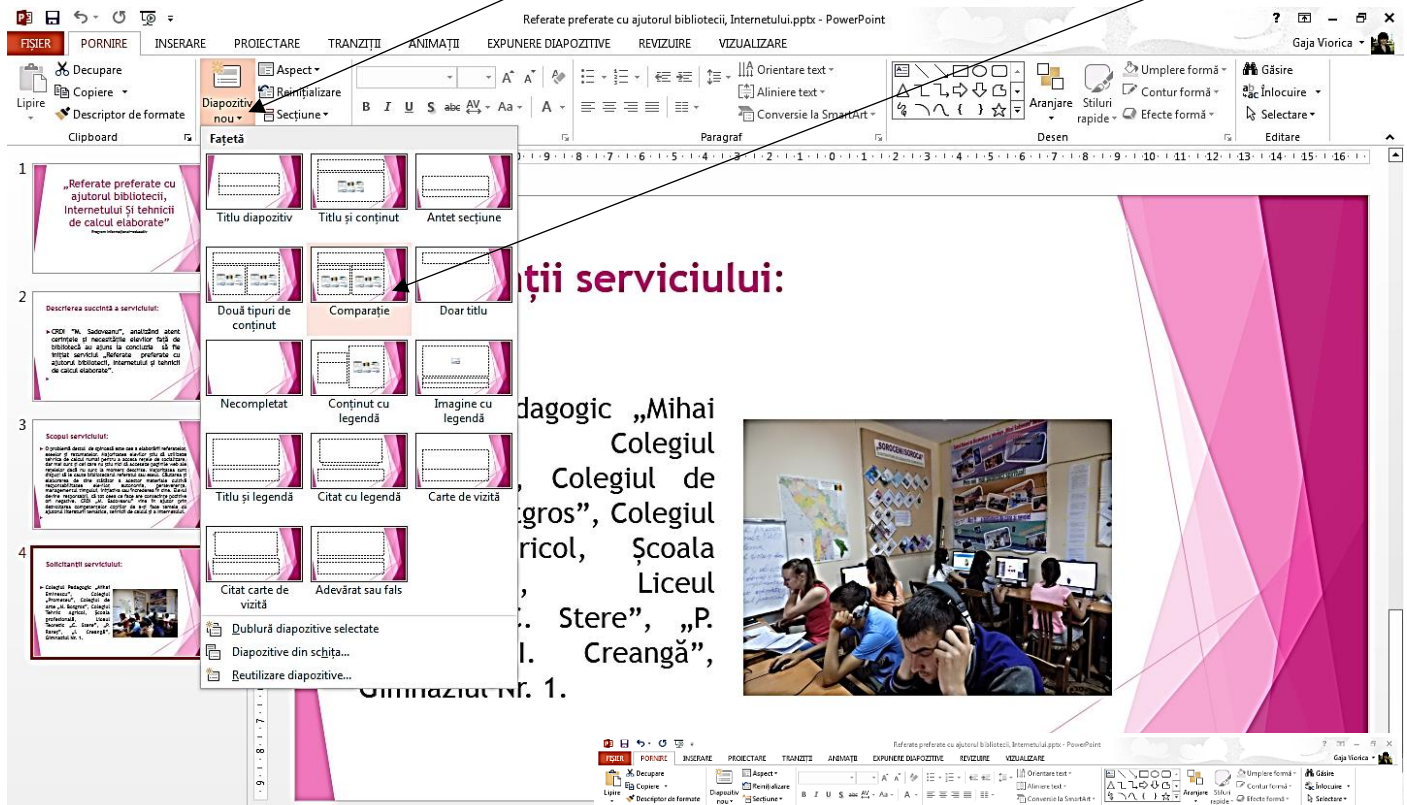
Referate preferate cu ajutorul bibliotecii, Internetului.pptx - PowerPoint

? – ✕

FIȘIER PORNIRE INSERARE PROIECTARE TRANZIȚII ANIMAȚII EXPUNERE DIAPOZITIVE REVIZUIRE VIZUALIZARE Gaja Viorica

Lipire Decupare Copiere Descriptor de formate Clipboard

Diapozitiv nou Aspect Reinițializare Secțiune

Orientare text Aliniere text Conversie la SmartArt Paragraf

Aranjare Stiluri rapide Umplere formă Contur formă Efecte formă Desen

Găsire Înlocuire Selectare Editare

Fațetă

Titlu diapozitiv Titlu și conținut Antet secțiune

Două tipuri de conținut Comparație Doar titlu

Necompletat Conținut cu legendă Imagine cu legendă

Titlu și legendă Citat cu legendă Carte de vizită

Citat carte de vizită Adevărat sau fals

Dublură diapozitive selectate

Diapozitive din schița...

Reutilizare diapozitive...

1 „Referate preferate cu ajutorul bibliotecii, Internetului și tehnicii de calcul elaborate"

2 Descrierea succintă a serviciului:

3 Scopul serviciului:

4 Solicitanții serviciului:

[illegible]ții serviciului:

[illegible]dagogic „Mihai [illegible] Colegiul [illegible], Colegiul de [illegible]tgros", Colegiul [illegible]ricol, Școala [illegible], Liceul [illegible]. Stere", „P. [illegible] I. Creangă", Gimnaziul Nr. 1.

Referate preferate cu ajutorul bibliotecii, Internetului.pptx - PowerPoint

FIȘIER PORNIRE INSERARE PROIECTARE TRANZIȚII ANIMAȚII EXPUNERE DIAPOZITIVE REVIZUIRE VIZUALIZARE Gaja Viorica

Decupare Copiere Descriptor de formate Lipire Diapozitiv nou Aspect Reinițializare Secțiune Orientare text Aliniere text Conversie la SmartArt Aranjare Stiluri rapide Umplere formă Contur formă Efecte formă Găsire Înlocuire Selectare